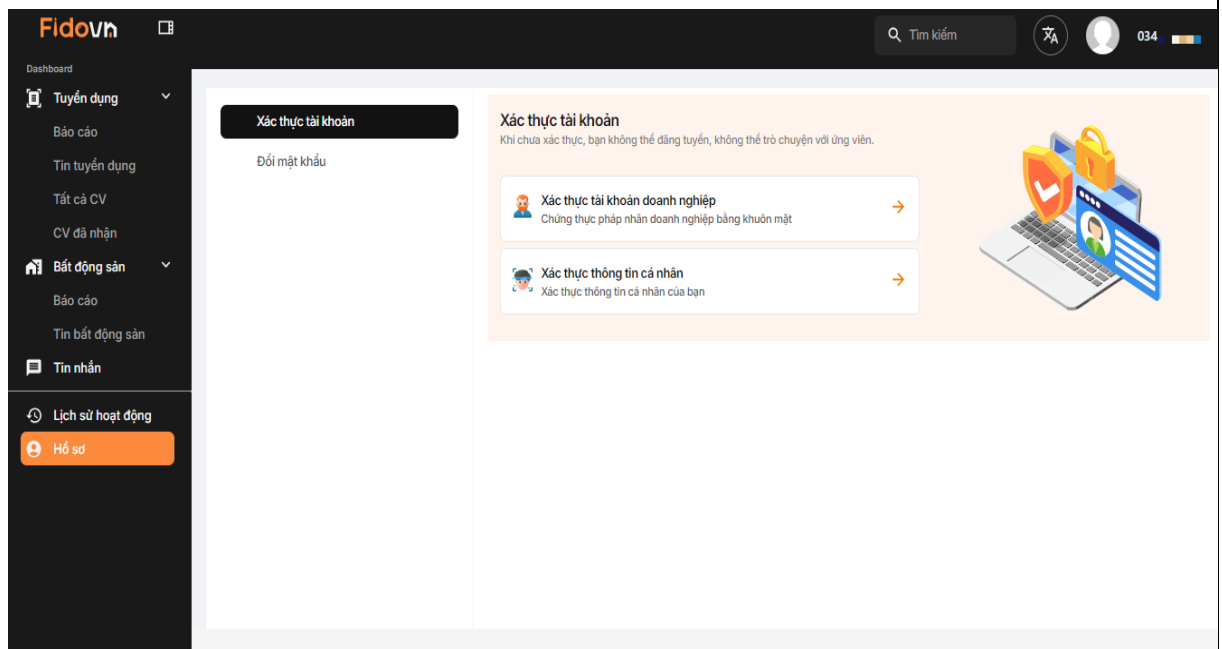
Fidovn

Tìm kiếm

034

Dashboard

Tuyển dụng

Báo cáo

Tin tuyển dụng

Tất cả CV

CV đã nhận

Bất động sản

Báo cáo

Tin bất động sản

Tin nhắn

Lịch sử hoạt động

Hồ sơ

Xác thực tài khoản

Đổi mật khẩu

Xác thực tài khoản

Khi chưa xác thực, bạn không thể đăng tuyển, không thể trò chuyện với ứng viên.

Xác thực tài khoản doanh nghiệp

Chứng thực pháp nhân doanh nghiệp bằng khuôn mặt

Xác thực thông tin cá nhân

Xác thực thông tin cá nhân của bạn